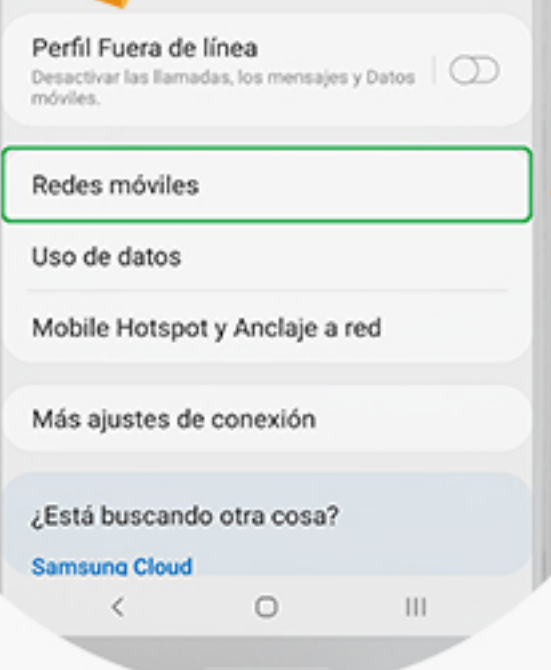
Perfil Fuera de línea
Desactivar las llamadas, los mensajes y Datos móviles.

Redes móviles

Uso de datos

Mobile Hotspot y Anclaje a red

Más ajustes de conexión

¿Está buscando otra cosa?

Samsung Cloud

<
O
III